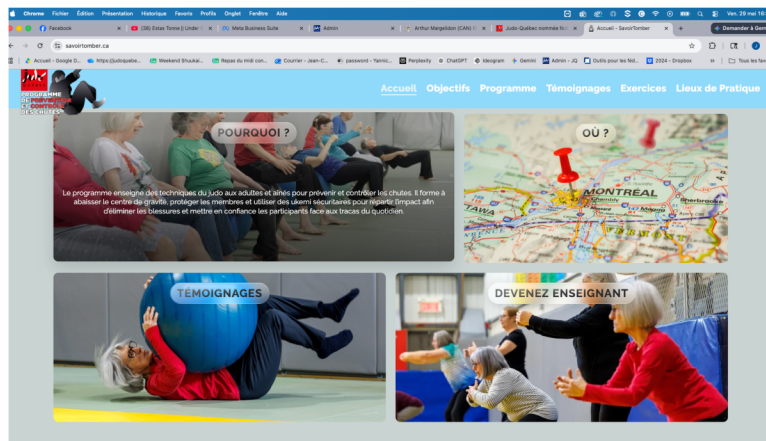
Chrome Fichier Édition Présentation Historique Favoris Profils Onglet Fenêtre Aide

Ven. 29 mai 16:

Facebook | (38) Extras Tome I Under | Meta Business Suite | Admin | Arthur Margelidon (CAN) | Judo-Québec nommée | Accueil - SavoirTomber | Demander à Gem

savoirtomber.ca

Accueil – Google D... | https://judoquebe... | Weekend Shoukai... | Repas du midi con... | Courrier – Jean-C... | password - Yannic... | Perplexity | ChatGPT | Ideogram | Gemini | Admin – JQ | Outils pour les Nd... | 2024 - Dropbox | Tous les favo

PROGRAMME DE PRÉVENTION ET CONTRÔLE DES CHUTES

Accueil Objectifs Programme Témoignages Exercices Lieux de Pratique

POURQUOI ?

Le programme enseigne des techniques du judo aux adultes et aînés pour prévenir et contrôler les chutes. Il forme à abaisser le centre de gravité, protéger les membres et utiliser des ukemi sécuritaires pour répartir l'impact afin d'éliminer les blessures et mettre en confiance les participants face aux tracas du quotidien.

OÙ ?

MONTREAL

Sherbrooke

TÉMOIGNAGES

DEVENEZ ENSEIGNANT